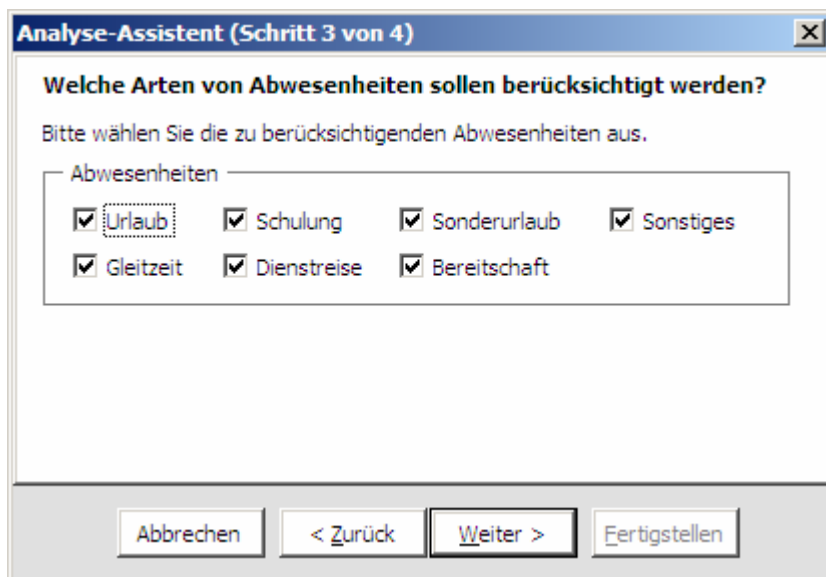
Analyse-Assistent (Schritt 3 von 4)

Welche Arten von Abwesenheiten sollen berücksichtigt werden?

Bitte wählen Sie die zu berücksichtigenden Abwesenheiten aus.

Abwesenheiten

Urlaub
Schulung
Sonderurlaub
Sonstiges
Gleitzeit
Dienstreise
Bereitschaft

Abbrechen
< Zurück
Weiter >
Fertigstellen